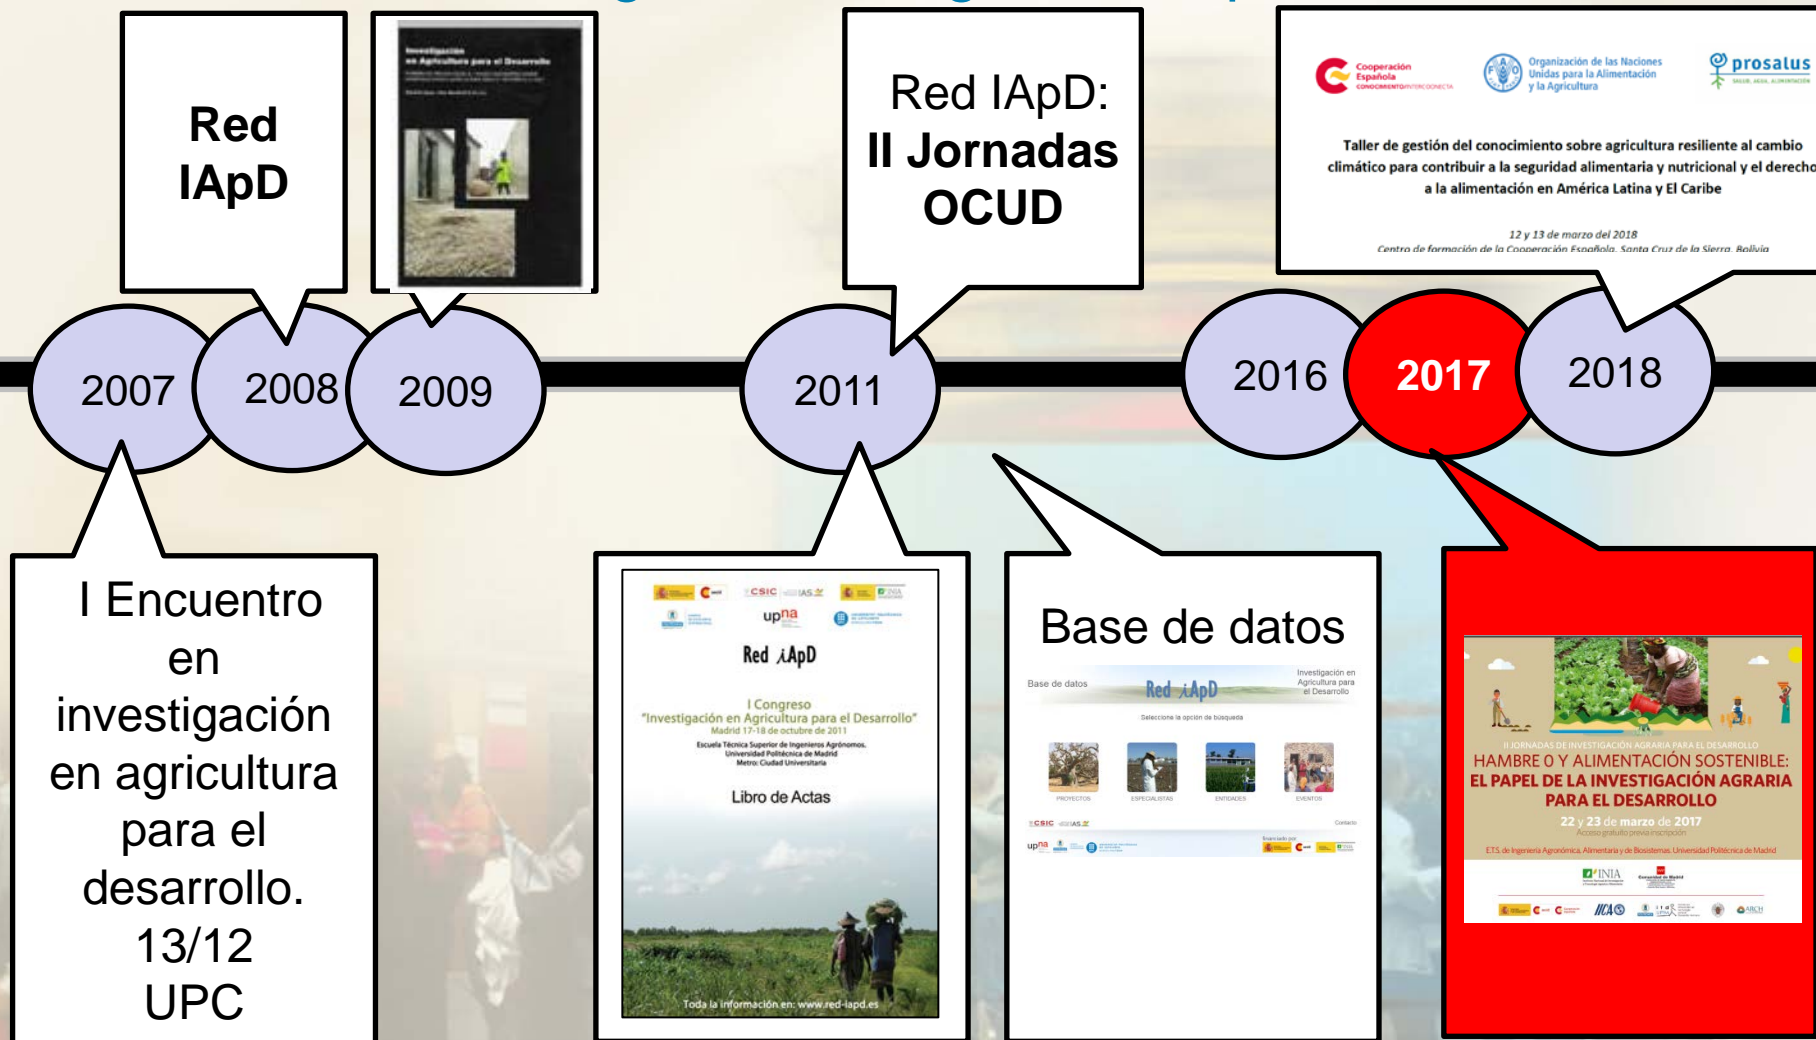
Red IApD

Investigación en Agricultura para el Desarrollo

Red IApD: II Jornadas OCUD

Cooperación Española
Organización de las Naciones Unidas para la Alimentación y la Agricultura
prosalus

Taller de gestión del conocimiento sobre agricultura resiliente al cambio climático para contribuir a la seguridad alimentaria y nutricional y el derecho a la alimentación en América Latina y El Caribe

12 y 13 de marzo del 2018
Centro de formación de la Cooperación Española. Santa Cruz de la Sierra. Bolivia

2007

2008

2009

2011

2016

2017

2018

I Encuentro en investigación en agricultura para el desarrollo. 13/12 UPC

CSIC
IAS
upna
Red IApD
I Congreso
"Investigación en Agricultura para el Desarrollo"
Madrid 17-18 de octubre de 2011
Escuela Técnica Superior de Ingenieros Agrónomos. Universidad Politécnica de Madrid
Metro: Ciudad Universitaria
Libro de Actas
Toda la información en: www.red-iapd.es

Base de datos
Base de datos
Red IApD
Investigación en Agricultura para el Desarrollo
Seleccione la opción de búsqueda
PROYECTOS
ESPECIALISTAS
ENTIDADES
EVENTOS
Contacto

II JORNADAS DE INVESTIGACIÓN AGRARIA PARA EL DESARROLLO
HAMBRE O Y ALIMENTACIÓN SOSTENIBLE:
EL PAPEL DE LA INVESTIGACIÓN AGRARIA PARA EL DESARROLLO
22 y 23 de marzo de 2017
Acceso gratuito previa inscripción
E.T.S. de Ingeniería Agronómica, Alimentaria y de Biosistemas. Universidad Politécnica de Madrid
INIA
IICA